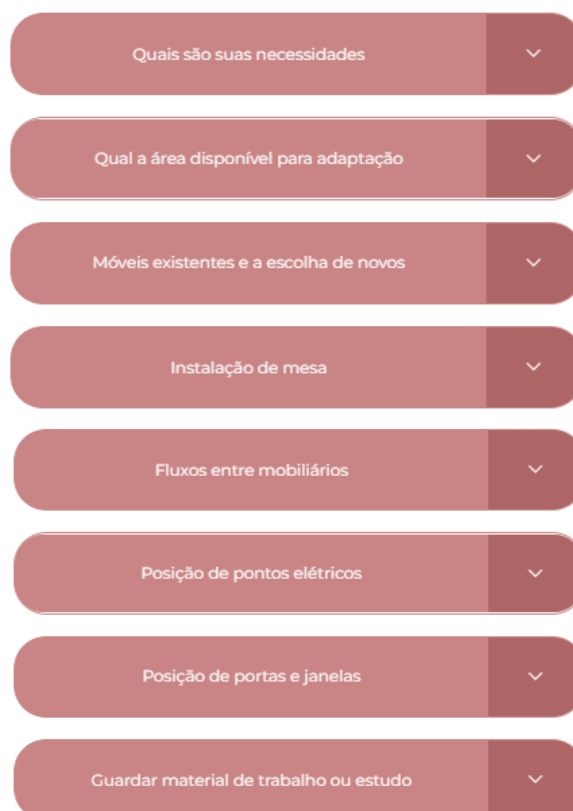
Quais são suas necessidades

Qual a área disponível para adaptação

Móveis existentes e a escolha de novos

Instalação de mesa

Fluxos entre mobiliários

Posição de pontos elétricos

Posição de portas e janelas

Guardar material de trabalho ou estudo